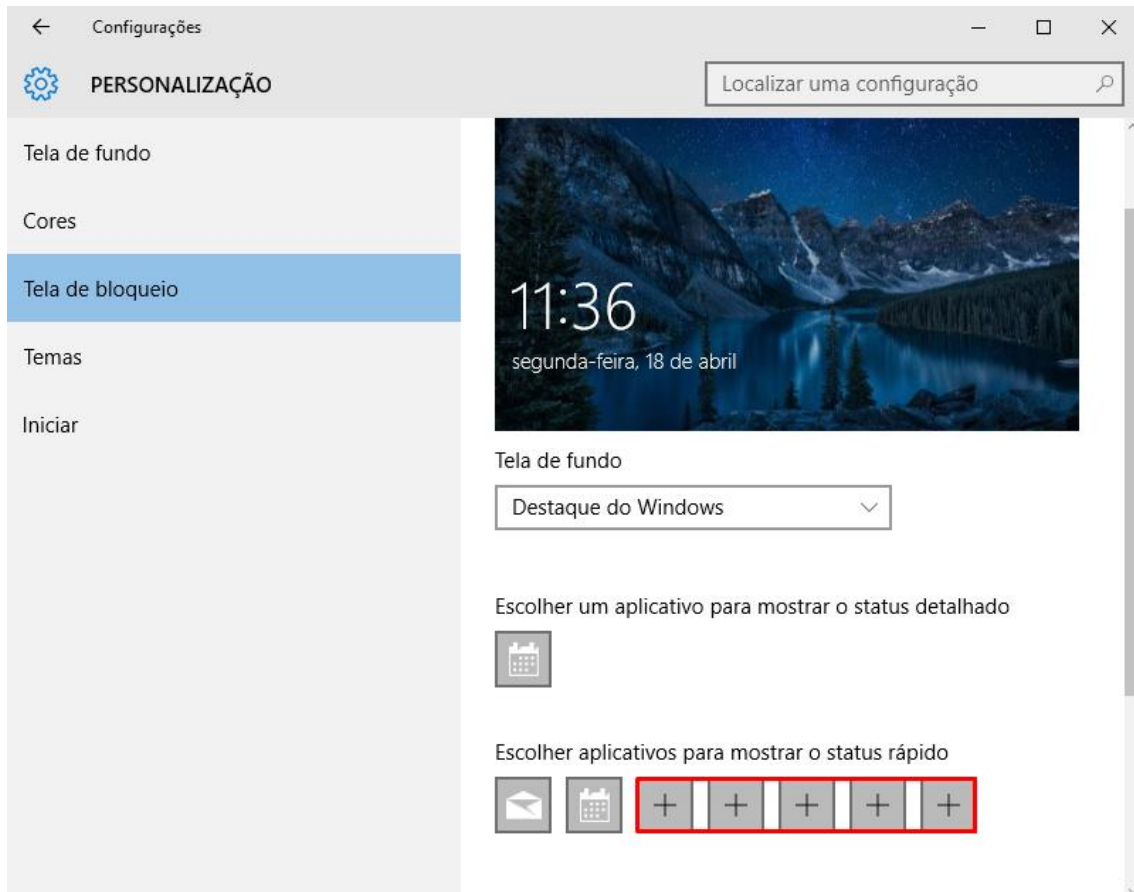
← Configurações

PERSONALIZAÇÃO

Localizar uma configuração

Tela de fundo

Cores

Tela de bloqueio

Temas

Iniciar

11:36
segunda-feira, 18 de abril

Tela de fundo

Destaque do Windows

Escolher um aplicativo para mostrar o status detalhado

Escolher aplicativos para mostrar o status rápido

+ + + + +